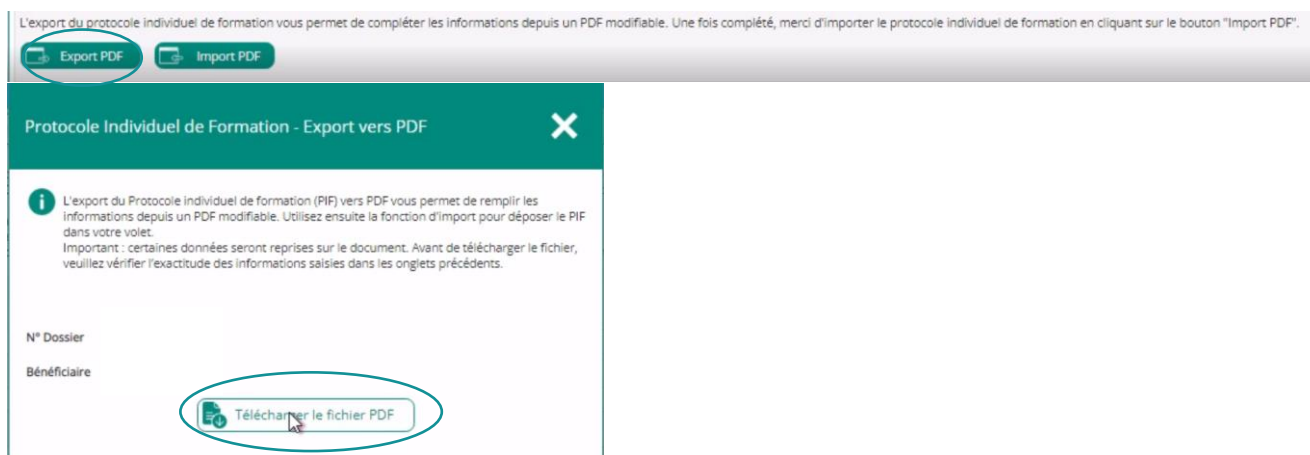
L'export du protocole individuel de formation vous permet de compléter les informations depuis un PDF modifiable. Une fois complété, merci d'importer le protocole individuel de formation en cliquant sur le bouton "Import PDF".

Export PDF

Import PDF

Protocole Individuel de Formation - Export vers PDF

L'export du Protocole individuel de formation (PIF) vers PDF vous permet de remplir les informations depuis un PDF modifiable. Utilisez ensuite la fonction d'import pour déposer le PIF dans votre volet.
Important : certaines données seront reprises sur le document. Avant de télécharger le fichier, veuillez vérifier l'exactitude des informations saisies dans les onglets précédents.

N° Dossier

Bénéficiaire

Télécharger le fichier PDF